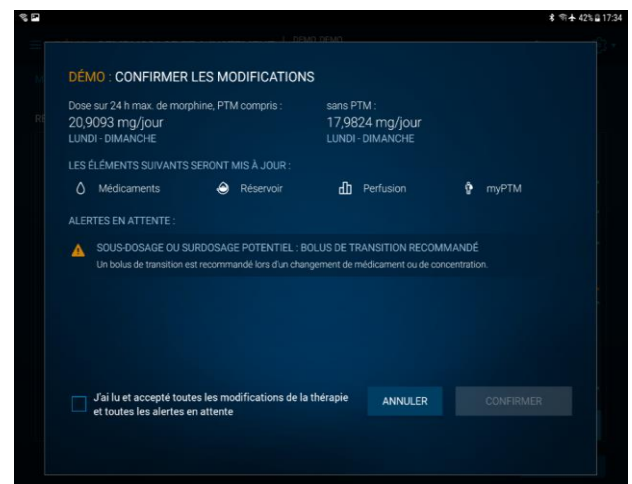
42% 17:34

DÉMO : CONFIRMER LES MODIFICATIONS

Dose sur 24 h max. de morphine, PTM compris :
20,9093 mg/jour
LUNDI - DIMANCHE

sans PTM :
17,9824 mg/jour
LUNDI - DIMANCHE

LES ÉLÉMENTS SUIVANTS SERONT MIS À JOUR :

Médicaments Réservoir Perfusion myPTM

ALERTES EN ATTENTE :

SOUS-DOSAGE OU SURDOSAGE POTENTIEL : BOLUS DE TRANSITION RECOMMANDÉ
Un bolus de transition est recommandé lors d'un changement de médicament ou de concentration.

J'ai lu et accepté toutes les modifications de la thérapie et toutes les alertes en attente

ANNULER

CONFIRMER